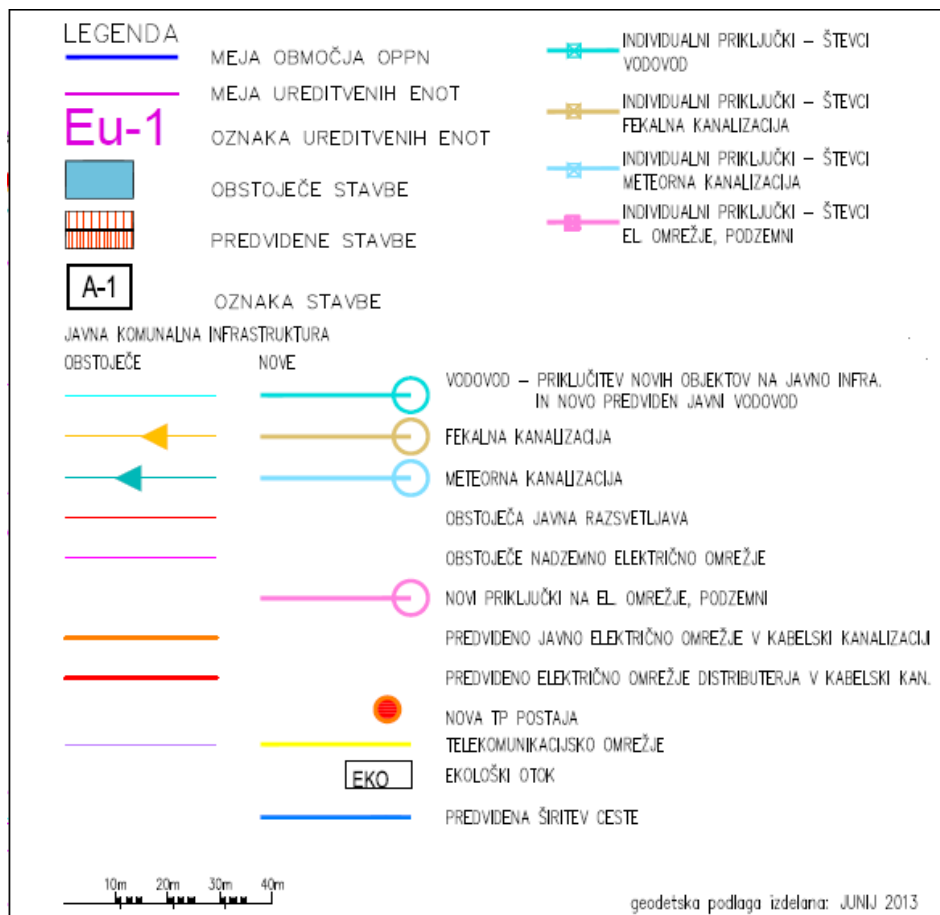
LEGENDA

MEJA OBMOČJA OPPN

MEJA UREDITVENIH ENOT

Eu-1

OZNAKA UREDITVENIH ENOT

OBSTOJEČE STAVBE

PREDVIDENE STAVBE

A-1

OZNAKA STAVBE

INDIVIDUALNI PRIKLJUČKI – ŠTEVCI VODOVOD

INDIVIDUALNI PRIKLJUČKI – ŠTEVCI FEKALNA KANALIZACIJA

INDIVIDUALNI PRIKLJUČKI – ŠTEVCI METEORNA KANALIZACIJA

INDIVIDUALNI PRIKLJUČKI – ŠTEVCI EL. OMREŽJE, PODZEMNI

JAVNA KOMUNALNA INFRASTRUKTURA

OBSTOJEČE

NOVE

VODOVOD – PRIKLJUČITEV NOVIH OBJEKTOV NA JAVNO INFRA. IN NOVO PREDVIDEN JAVNI VODOVOD

FEKALNA KANALIZACIJA

METEORNA KANALIZACIJA

OBSTOJEČA JAVNA RAZSVETLJAVA

OBSTOJEČE NADZEMNO ELEKTRIČNO OMREŽJE

NOVI PRIKLJUČKI NA EL. OMREŽJE, PODZEMNI

PREDVIDENO JAVNO ELEKTRIČNO OMREŽJE V KABELSKI KANALIZACIJI

PREDVIDENO ELEKTRIČNO OMREŽJE DISTRIBUTERJA V KABELSKI KAN.

NOVA TP POSTAJA

TELEKOMUNIKACIJSKO OMREŽJE

EKO

EKOLOŠKI OTOK

PREDVIDENA ŠIRITEV CESTE

10m 20m 30m 40m

geodetska podlaga izdelana: JUNIJ 2013